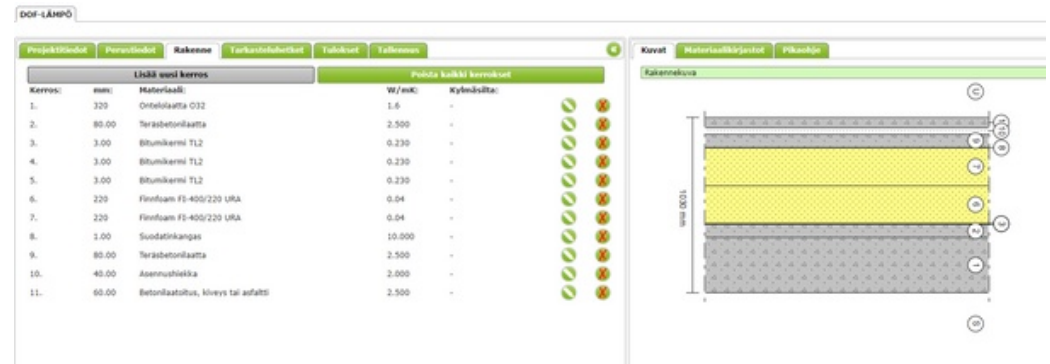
DOF-LÄMPÖ

Projektitiedot | Perustiedot | Rakenne | Tarkastelulhetket | Tulokset | Tallennus

Lisää uusi kerros | Poista kaikki kerrokset

| Kerros: | mm: | Materiaali: | W/mK: | Kylmäsilta: |
|---|---|---|---|---|
| 1. | 320 | Ontelolaatta O32 | 1.6 | - |
| 2. | 80.00 | Teräsbetonilaatta | 2.500 | - |
| 3. | 3.00 | Bitumikermi TL2 | 0.230 | - |
| 4. | 3.00 | Bitumikermi TL2 | 0.230 | - |
| 5. | 3.00 | Bitumikermi TL2 | 0.230 | - |
| 6. | 220 | Finnfoam FI-400/220 URA | 0.04 | - |
| 7. | 220 | Finnfoam FI-400/220 URA | 0.04 | - |
| 8. | 1.00 | Suodatinkangas | 10.000 | - |
| 9. | 80.00 | Teräsbetonilaatta | 2.500 | - |
| 10. | 40.00 | Asennushiekka | 2.000 | - |
| 11. | 60.00 | Betonilaatoitus, kiveys tai asfaltti | 2.500 | - |

Kuvat | Materiaalikirjastot | Pikaohje

Rakennekuva

1030 mm